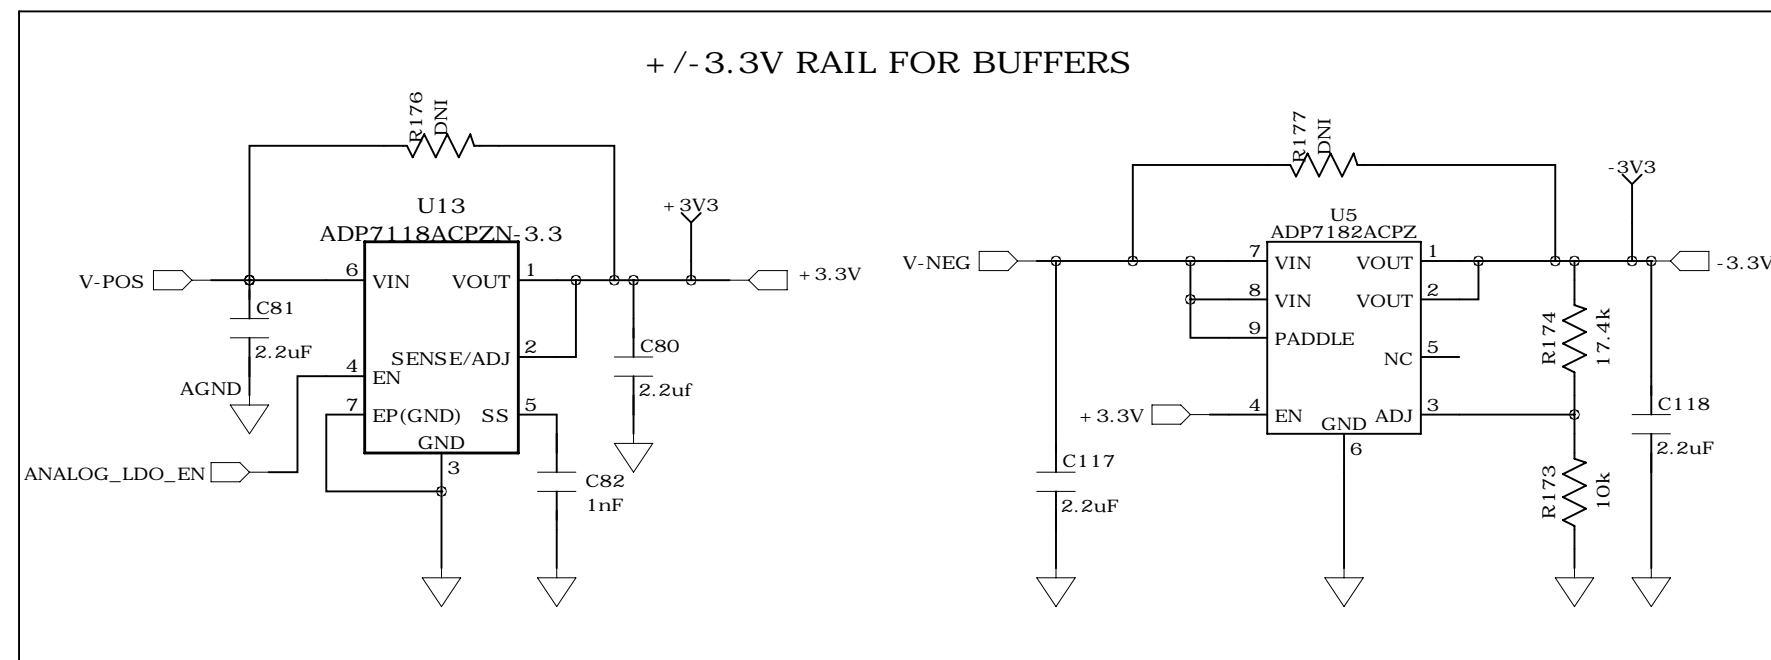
+/-3.3V RAIL FOR BUFFERS

R176
DNI

U13
ADP7118ACPZN-3.3

+3V3

V-POS
6 VIN
VOUT 1
+3.3V

C81
2.2uF
AGND

SENSE/ADJ 2
4 EN
7 EP(GND)
SS 5
GND
3

C80
2.2uf

ANALOG_LDO_EN

C82
1nF

R177
DNI

-3V3

U5
ADP7182ACPZ

V-NEG
7 VIN
VOUT 1
-3.3V
8 VIN
VOUT 2
9 PADDLE
NC 5

R174
17.4k

+3.3V
4 EN
GND
ADJ 3
6

C118
2.2uF

C117
2.2uF

R173
10k